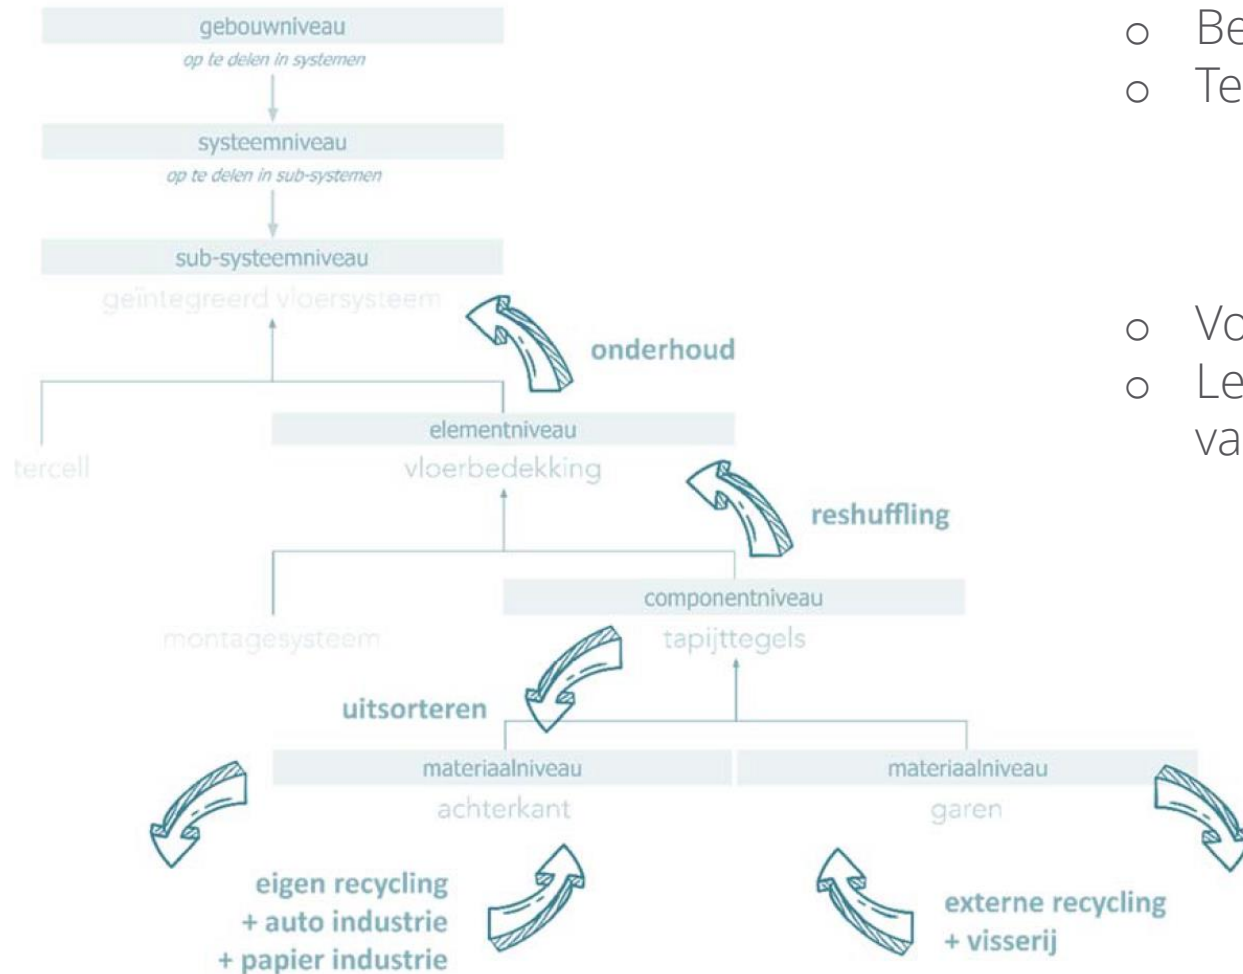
gebouwniveau
op te delen in systemen

systeemniveau
op te delen in sub-systemen

sub-systeemniveau
geïntegreerd vloersysteem

onderhoud

tercell

elementniveau
vloerbedekking

reshuffling

montagesysteem

componentniveau
tapijttegels

uitsorteren

materiaalniveau
achterkant

materiaalniveau
garen

eigen recycling
+ auto industrie
+ papier industrie

externe recycling
+ visserij

○ Be
○ Te

○ Vo
○ Le
va